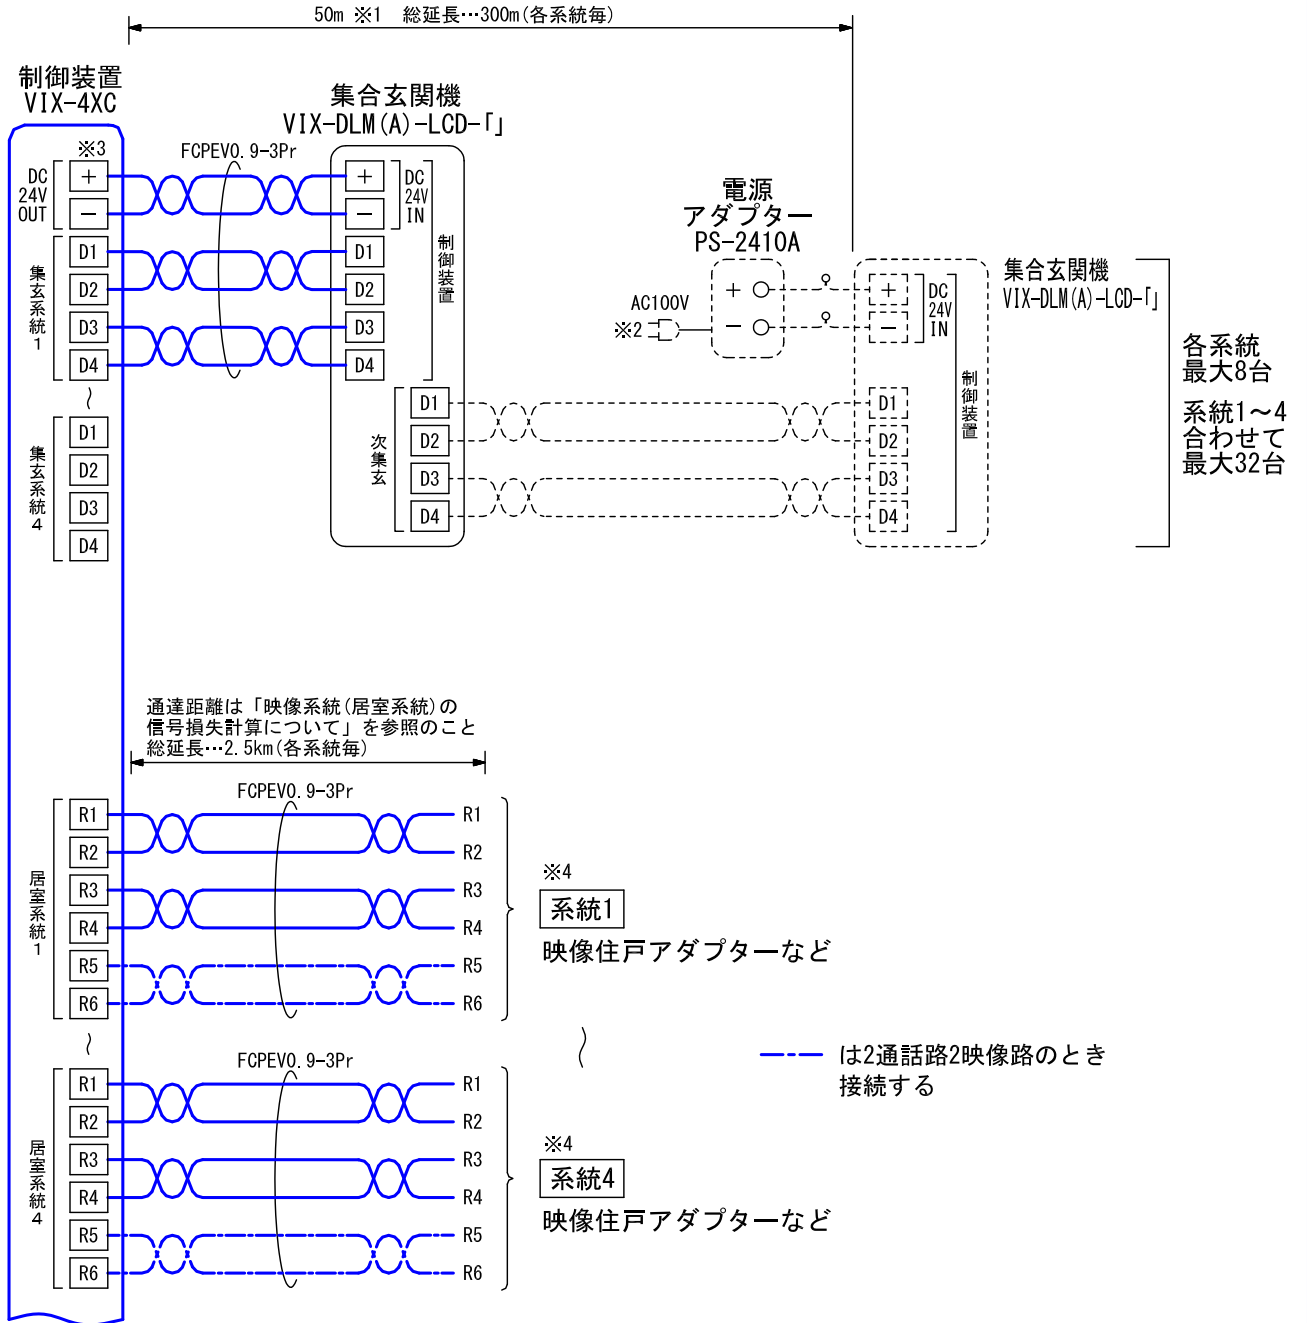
50m ※1 総延長…300m(各系統毎)

制御装置
VIX-4XC

※3

DC 24V OUT

+
−

集玄系統1

D1
D2
D3
D4

〜

集玄系統4

D1
D2
D3
D4

FCPEV0.9-3Pr

集合玄関機
VIX-DLM(A)-LCD-「」

+
−
DC 24V IN

D1
D2
D3
D4

制御装置

次集玄

D1
D2
D3
D4

電源
アダプター
PS-2410A

AC100V
※2

+
−

+
−
DC 24V IN

制御装置

D1
D2
D3
D4

集合玄関機
VIX-DLM(A)-LCD-「」

各系統
最大8台

系統1〜4
合わせて
最大32台

通達距離は「映像系統(居室系統)の信号損失計算について」を参照のこと
総延長…2.5km(各系統毎)

FCPEV0.9-3Pr

居室系統1

R1
R2
R3
R4
R5
R6

R1
R2
R3
R4
R5
R6

※4
系統1
映像住戸アダプターなど

〜

〜

は2通話路2映像路のとき接続する

FCPEV0.9-3Pr

居室系統4

R1
R2
R3
R4
R5
R6

R1
R2
R3
R4
R5
R6

※4
系統4
映像住戸アダプターなど